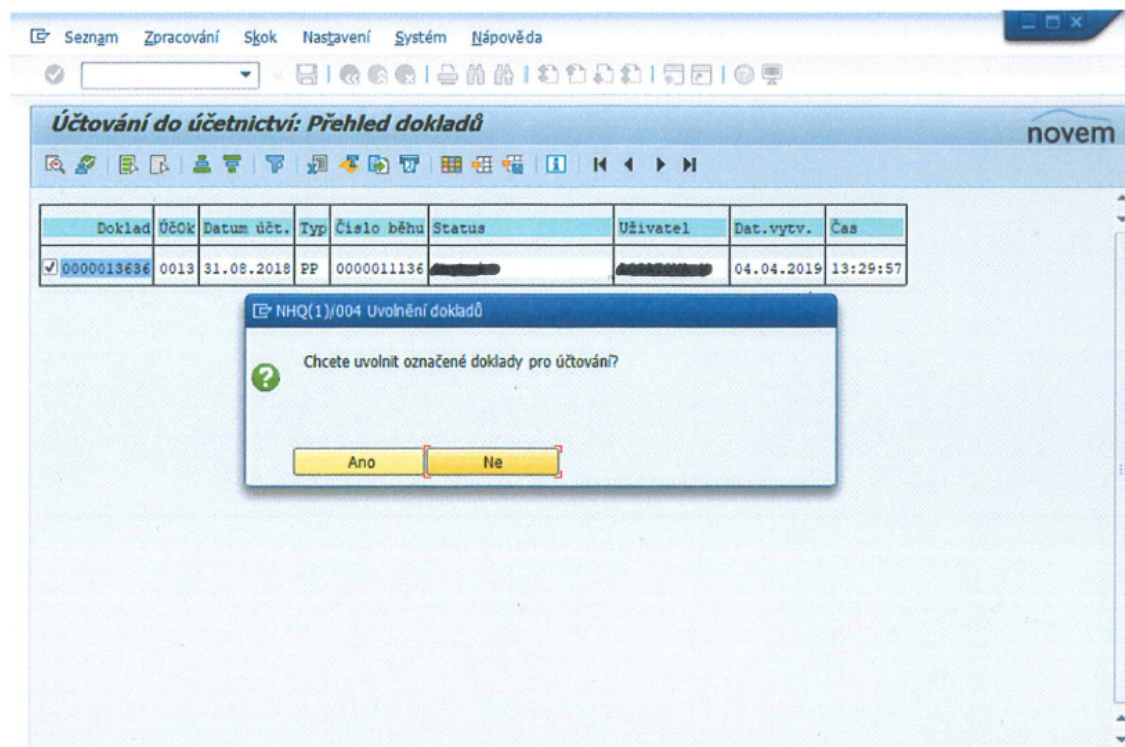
Seznam Zpracování Skok Nastavení Systém Nápověda

Účtování do účetnictví: Přehled dokladů

novem

| Doklad | ÚčOk | Datum účt. | Typ | Číslo běhu | Status | Uživatel | Dat.vytv. | Čas |
|---|---|---|---|---|---|---|---|---|
| 0000013636 | 0013 | 31.08.2018 | PP | 0000011136 | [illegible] | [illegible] | 04.04.2019 | 13:29:57 |

NHQ(1)/004 Uvolnění dokladů

Chcete uvolnit označené doklady pro účtování?

Ano

Ne